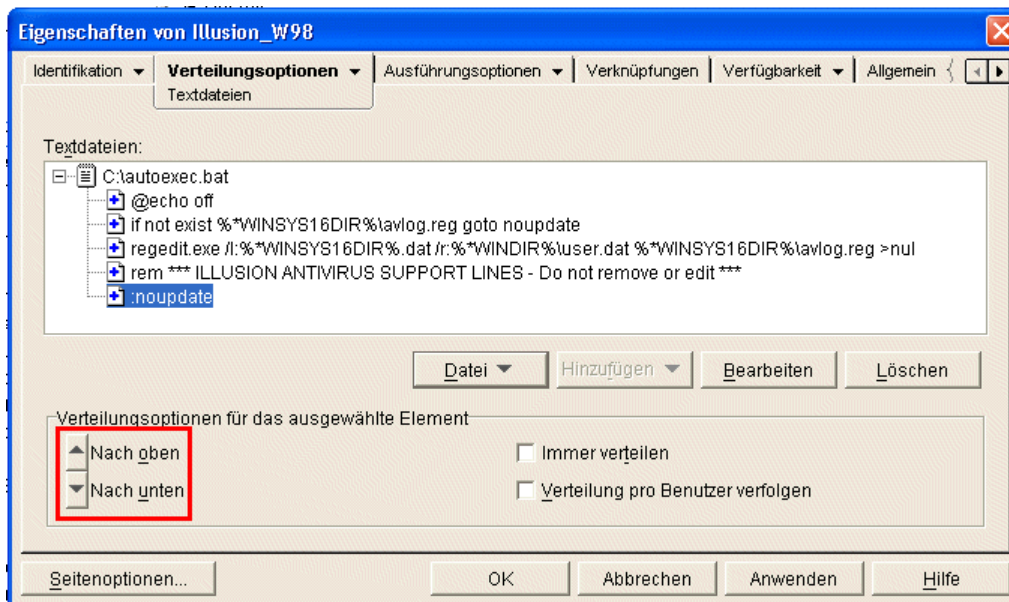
Eigenschaften von Illusion_W98

Identifikation ▾ | Verteilungsoptionen ▾ | Ausführungsoptionen ▾ | Verknüpfungen | Verfügbarkeit ▾ | Allgemein

Textdateien

Textdateien:

C:\autoexec.bat
@echo off
if not exist %*WINSYS16DIR%\avlog.reg goto noupdate
regedit.exe /l:%*WINSYS16DIR%.dat /r:%*WINDIR%\user.dat %*WINSYS16DIR%\avlog.reg >nul
rem *** ILLUSION ANTIVIRUS SUPPORT LINES - Do not remove or edit ***
:noupdate

Datei ▾ | Hinzufügen ▾ | Bearbeiten | Löschen

Verteilungsoptionen für das ausgewählte Element

Nach oben
Nach unten

Immer verteilen
Verteilung pro Benutzer verfolgen

Seitenoptionen... | OK | Abbrechen | Anwenden | Hilfe